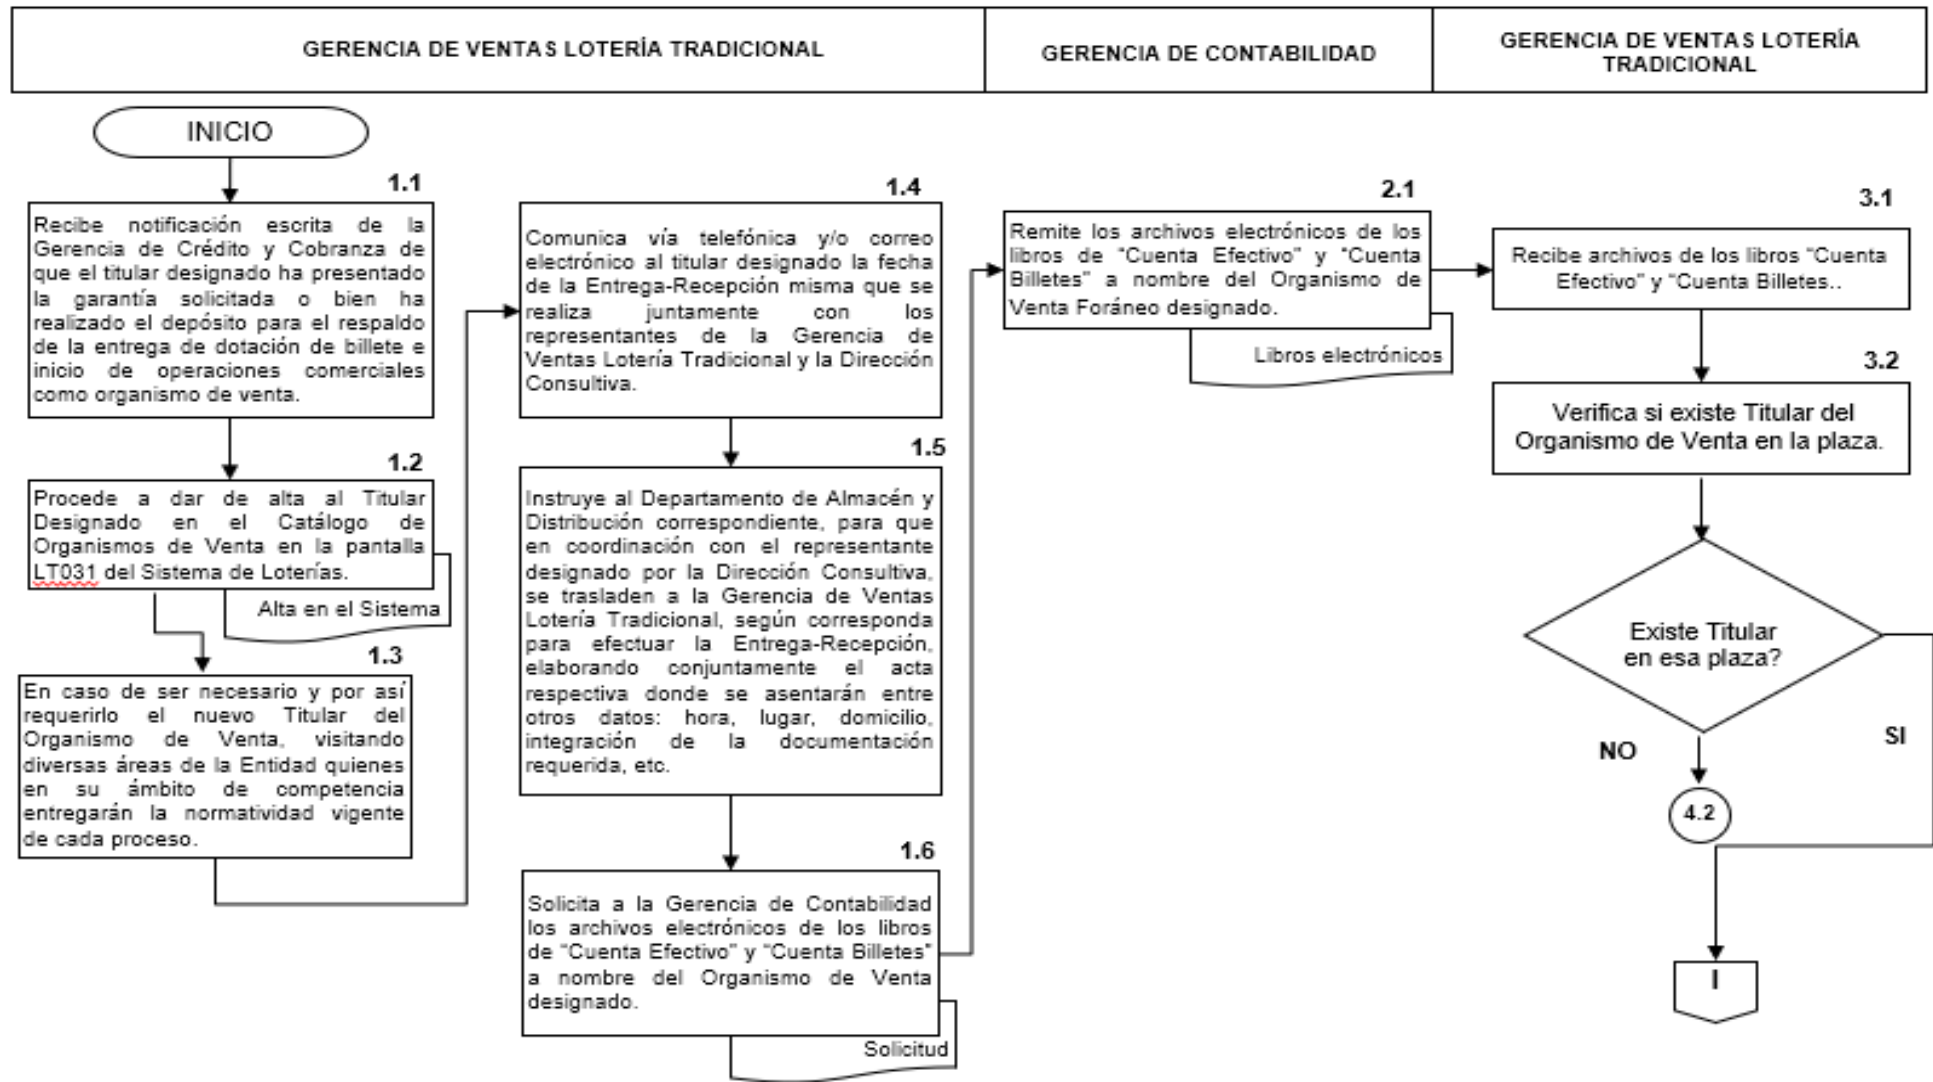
| GERENCIA DE VENTAS LOTERÍA TRADICIONAL | GERENCIA DE CONTABILIDAD | GERENCIA DE VENTAS LOTERÍA TRADICIONAL |
|---|---|---|

INICIO

1.1
Recibe notificación escrita de la Gerencia de Crédito y Cobranza de que el titular designado ha presentado la garantía solicitada o bien ha realizado el depósito para el respaldo de la entrega de dotación de billete e inicio de operaciones comerciales como organismo de venta.

1.2
Procede a dar de alta al Titular Designado en el Catálogo de Organismos de Venta en la pantalla LT031 del Sistema de Loterías.

Alta en el Sistema

1.3
En caso de ser necesario y por así requerirlo el nuevo Titular del Organismo de Venta, visitando diversas áreas de la Entidad quienes en su ámbito de competencia entregarán la normatividad vigente de cada proceso.

1.4
Comunica vía telefónica y/o correo electrónico al titular designado la fecha de la Entrega-Recepción misma que se realiza juntamente con los representantes de la Gerencia de Ventas Lotería Tradicional y la Dirección Consultiva.

1.5
Instruye al Departamento de Almacén y Distribución correspondiente, para que en coordinación con el representante designado por la Dirección Consultiva, se trasladen a la Gerencia de Ventas Lotería Tradicional, según corresponda para efectuar la Entrega-Recepción, elaborando conjuntamente el acta respectiva donde se asentarán entre otros datos: hora, lugar, domicilio, integración de la documentación requerida, etc.

1.6
Solicita a la Gerencia de Contabilidad los archivos electrónicos de los libros de "Cuenta Efectivo" y "Cuenta Billetes" a nombre del Organismo de Venta designado.

Solicitud

2.1
Remite los archivos electrónicos de los libros de "Cuenta Efectivo" y "Cuenta Billetes" a nombre del Organismo de Venta Foráneo designado.

Libros electrónicos

3.1
Recibe archivos de los libros "Cuenta Efectivo" y "Cuenta Billetes..

3.2
Verifica si existe Titular del Organismo de Venta en la plaza.

Existe Titular en esa plaza?

NO

SI

4.2

I